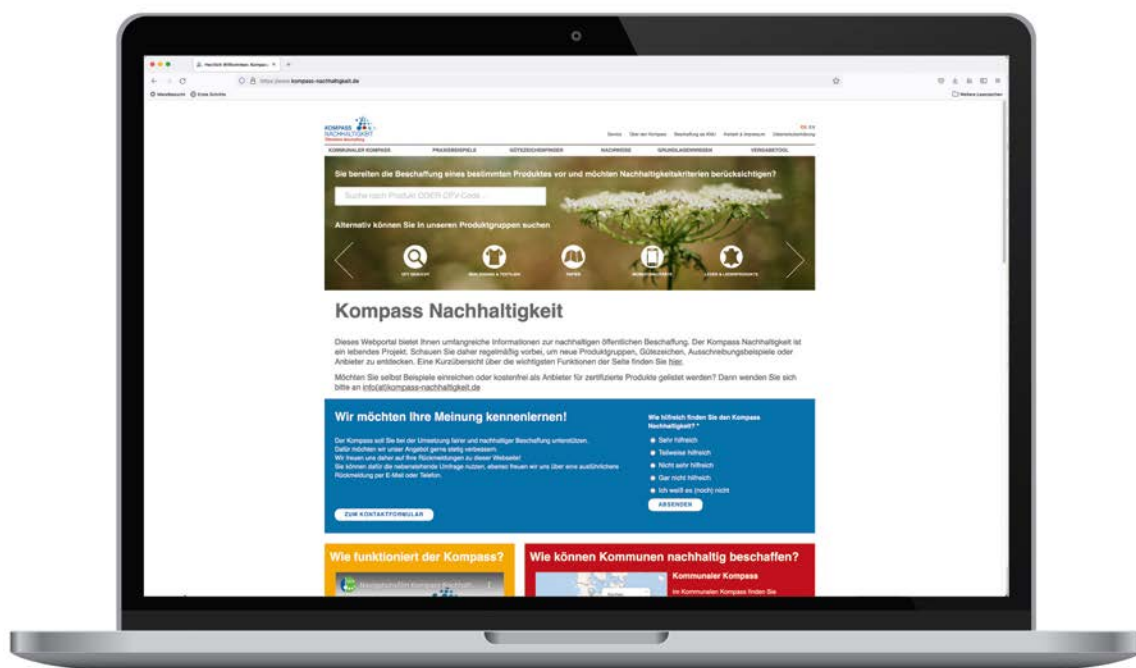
Herzlich Willkommen: Kompas ×

https://www.kompass-nachhaltigkeit.de

Meistbesucht Erste Schritte

Weitere Lesezeichen

KOMPASS NACHHALTIGKEIT

DE EN

Service Über den Kompass Beschaffung an Wäl Kontakt & Impressum Datenschutzerklärung

KOMMUNALER KOMPASS PRAXISBEISPIELE GÜTEZEICHENFINDER NACHWEISE GRUNDLAGENWISSEN VERGABETOOL

Sie bereiten die Beschaffung eines bestimmten Produktes vor und möchten Nachhaltigkeitskriterien berücksichtigen?

Suche nach Produkt ODER CPV-Code...

Alternativ können Sie in unseren Produktgruppen suchen

CPV SUCHE BEKLEIDUNG & TEXTILIEN PAPIER MOBILTELEFONE LEDER & LEDERPRODUKTE

Kompass Nachhaltigkeit

Dieses Webportal bietet Ihnen umfangreiche Informationen zur nachhaltigen öffentlichen Beschaffung. Der Kompass Nachhaltigkeit ist ein lebendes Projekt. Schauen Sie daher regelmäßig vorbei, um neue Produktgruppen, Gütezeichen, Ausschreibungsbeispiele oder Anbieter zu entdecken. Eine Kurzübersicht über die wichtigsten Funktionen der Seite finden Sie hier.

Möchten Sie selbst Beispiele einreichen oder kostenfrei als Anbieter für zertifizierte Produkte gelistet werden? Dann wenden Sie sich bitte an info(at)kompass-nachhaltigkeit.de

Wir möchten Ihre Meinung kennenlernen!

Der Kompass soll Sie bei der Umsetzung fairer und nachhaltiger Beschaffung unterstützen. Dafür möchten wir unser Angebot gerne stetig verbessern. Wir freuen uns daher auf Ihre Rückmeldungen zu dieser Webseite! Sie können dafür die nebenstehende Umfrage nutzen, ebenso freuen wir uns über eine ausführlichere Rückmeldung per E-Mail oder Telefon.

ZUM KONTAKTFORMULAR

Wie hilfreich finden Sie den Kompass Nachhaltigkeit? *

Sehr hilfreich
Teilweise hilfreich
Nicht sehr hilfreich
Gar nicht hilfreich
Ich weiß es (noch) nicht

ABSENDEN

Wie funktioniert der Kompass?

Wie können Kommunen nachhaltig beschaffen?

Kommunaler Kompass

Im Kommunalen Kompass finden Sie